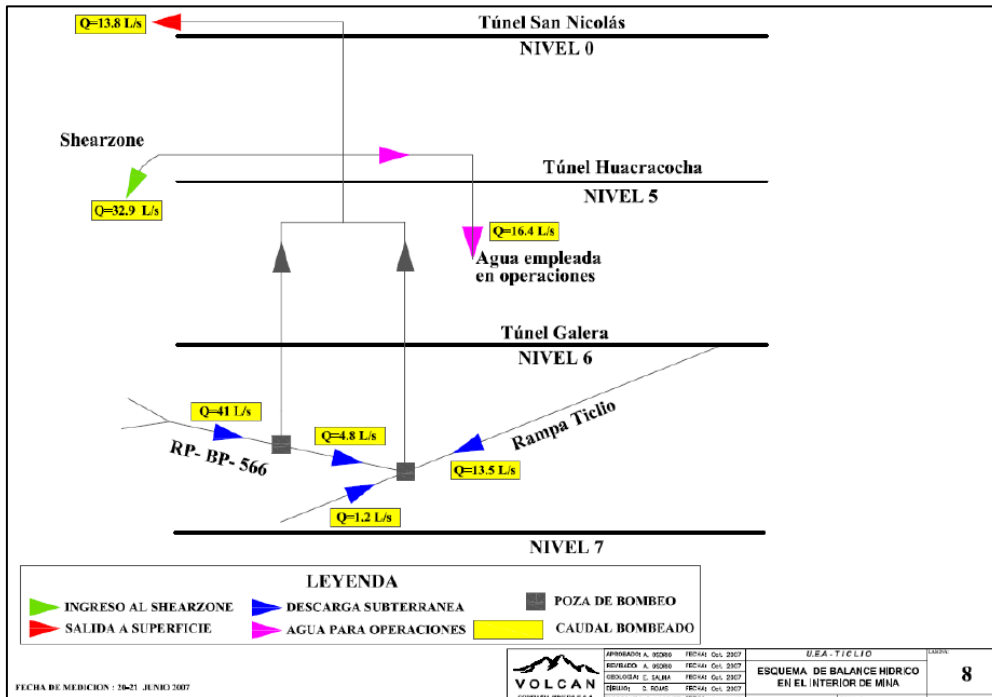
Q=13.8 L/s

Túnel San Nicolás

NIVEL 0

Shearzone

Túnel Huacracocha

NIVEL 5

Q=32.9 L/s

Q=16.4 L/s

Agua empleada en operaciones

Túnel Galera

NIVEL 6

Q=41 L/s

Rampa Ticlio

Q=4.8 L/s

RP- BP- 566

Q=13.5 L/s

Q=1.2 L/s

NIVEL 7

LEYENDA

INGRESO AL SHEARZONE

SALIDA A SUPERFICIE

DESCARGA SUBTERRANEA

AGUA PARA OPERACIONES

POZA DE BOMBEO

CAUDAL BOMBEADO

FECHA DE MEDICION : 20-21 JUNIO 2007

VOLCAN

| APROBADO: A. OSORIO | FECHA: Oct. 2007 |
|---|---|
| REVISADO: A. OSORIO | FECHA: Oct. 2007 |
| GEOLOGIA: C. SALINA | FECHA: Oct. 2007 |
| DIBUJO: D. ROJAS | FECHA: Oct. 2007 |

U.E.A - TICLIO

ESQUEMA DE BALANCE HIDRICO EN EL INTERIOR DE MINA

LAMINA:

8